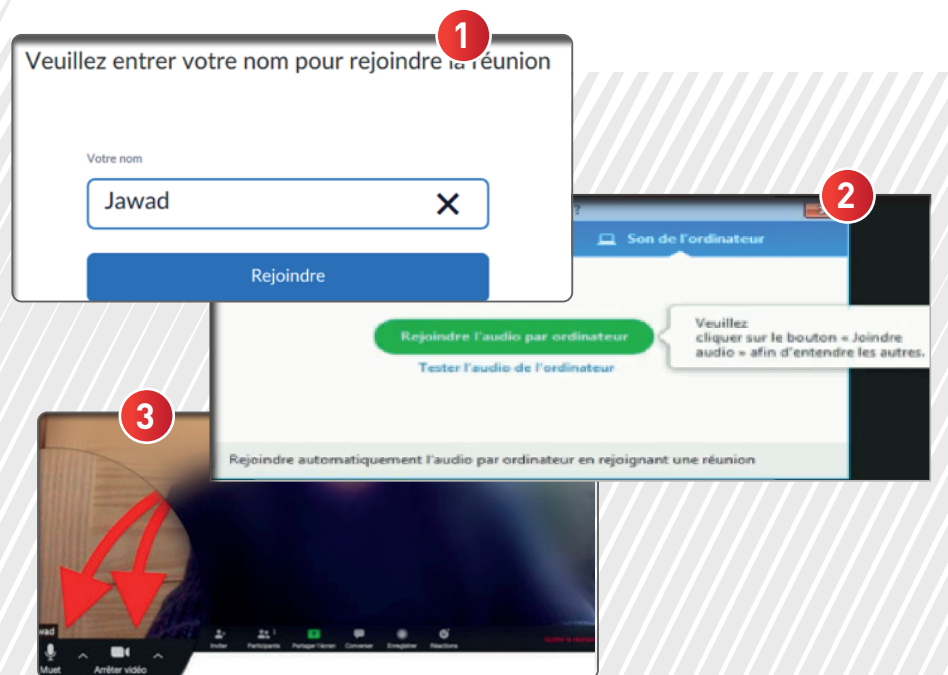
1

Veuillez entrer votre nom pour rejoindre la réunion

Votre nom

Jawad

Rejoindre

2

Son de l'ordinateur

Rejoindre l'audio par ordinateur

Tester l'audio de l'ordinateur

Veuillez cliquer sur le bouton « Joindre audio » afin d'entendre les autres.

Rejoindre automatiquement l'audio par ordinateur en rejoignant une réunion

3

Muet

Arrêter vidéo

Inviter

Participants

Partager l'écran

Converser

Enregistrer

Réactions

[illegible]